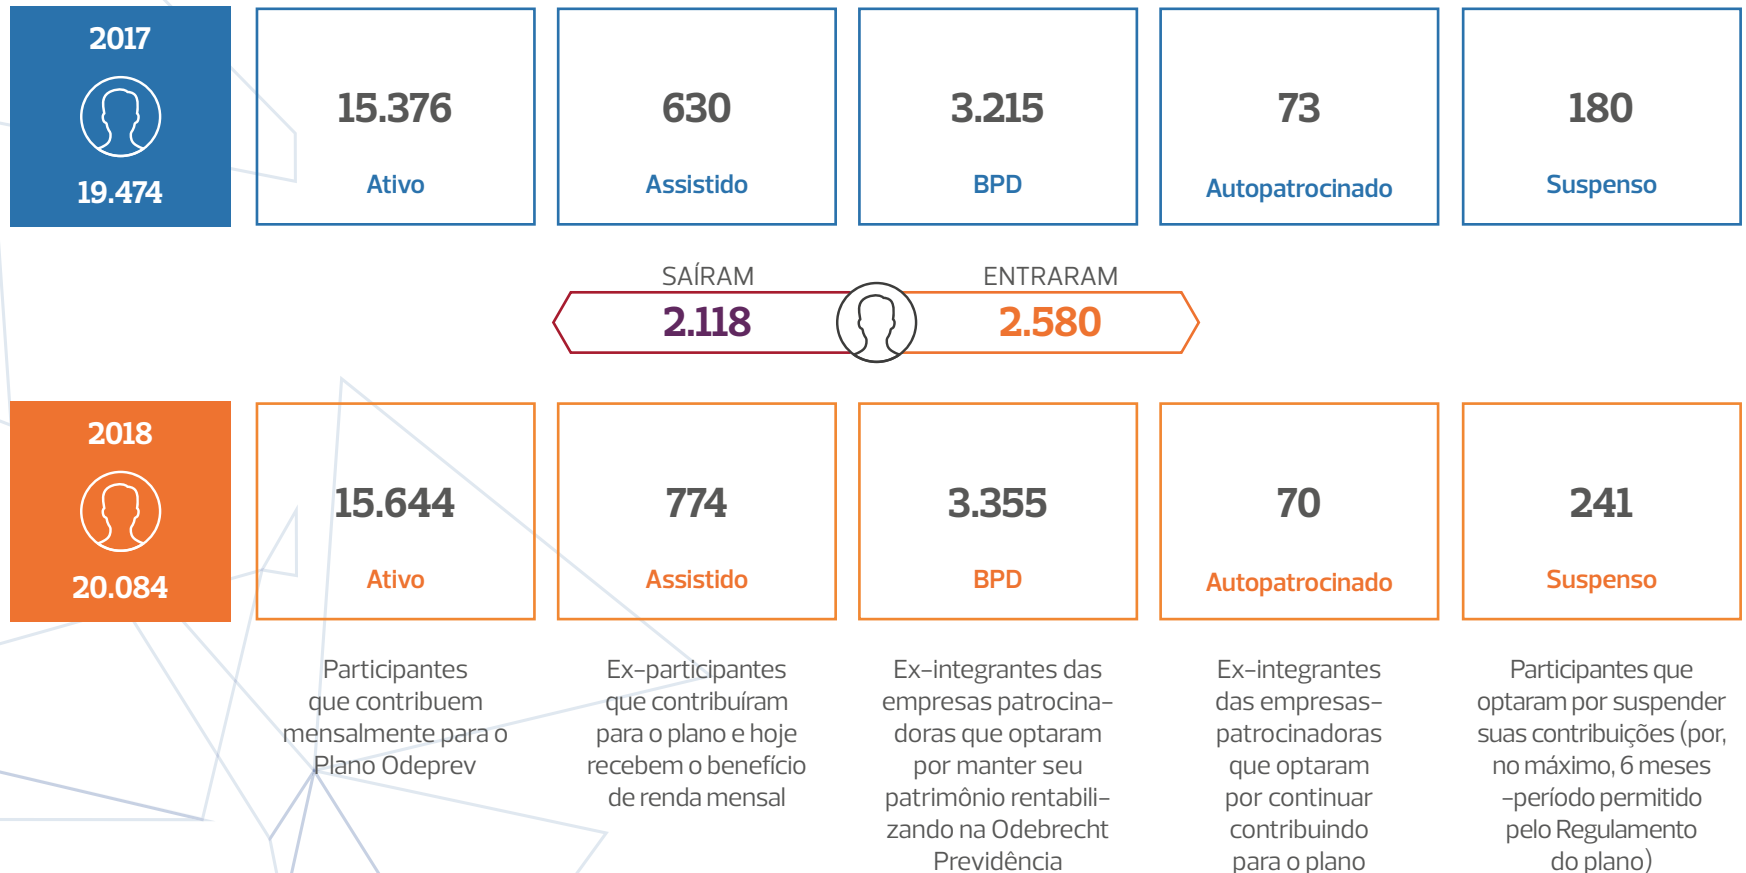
2017

19.474

15.376
Ativo

630
Assistido

3.215
BPD

73
Autopatrocinado

180
Suspenso

SAÍRAM
2.118

ENTRARAM
2.580

2018

20.084

15.644
Ativo

774
Assistido

3.355
BPD

70
Autopatrocinado

241
Suspenso

Participantes que contribuem mensalmente para o Plano Odeprev

Ex-participantes que contribuíram para o plano e hoje recebem o benefício de renda mensal

Ex-integrantes das empresas patrocinadoras que optaram por manter seu patrimônio rentabilizando na Odebrecht Previdência

Ex-integrantes das empresas-patrocinadoras que optaram por continuar contribuindo para o plano

Participantes que optaram por suspender suas contribuições (por, no máximo, 6 meses -período permitido pelo Regulamento do plano)